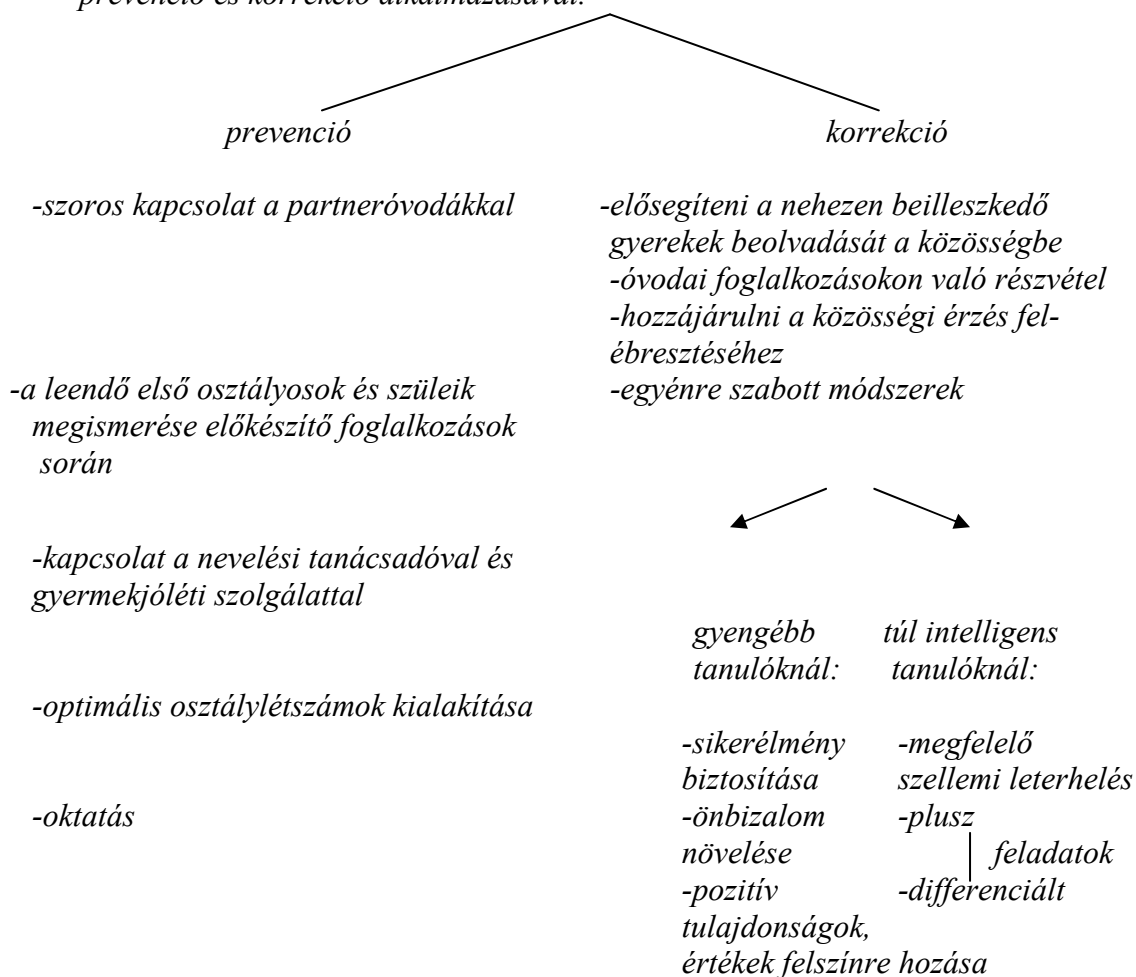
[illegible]

prevenció

-szoros kapcsolat a partneróvodákkal

-a leendő első osztályosok és szüleik megismerése előkészítő foglalkozások során

-kapcsolat a nevelési tanácsadóval és gyermekjóléti szolgálattal

-optimális osztálylétszámok kialakítása

-oktatás

korrekció

-elősegíteni a nehezen beilleszkedő gyerekek beolvadását a közösségbe
-óvodai foglalkozásokon való részvétel
-hozzájárulni a közösségi érzés felébresztéséhez
-egyénre szabott módszerek

gyengébb tanulóknál:

-sikerélmény biztosítása
-önbizalom növelése
-pozitív tulajdonságok, értékek felszínre hozása

túl intelligens tanulóknál:

-megfelelő szellemi leterhelés
-plusz feladatok
-differenciált